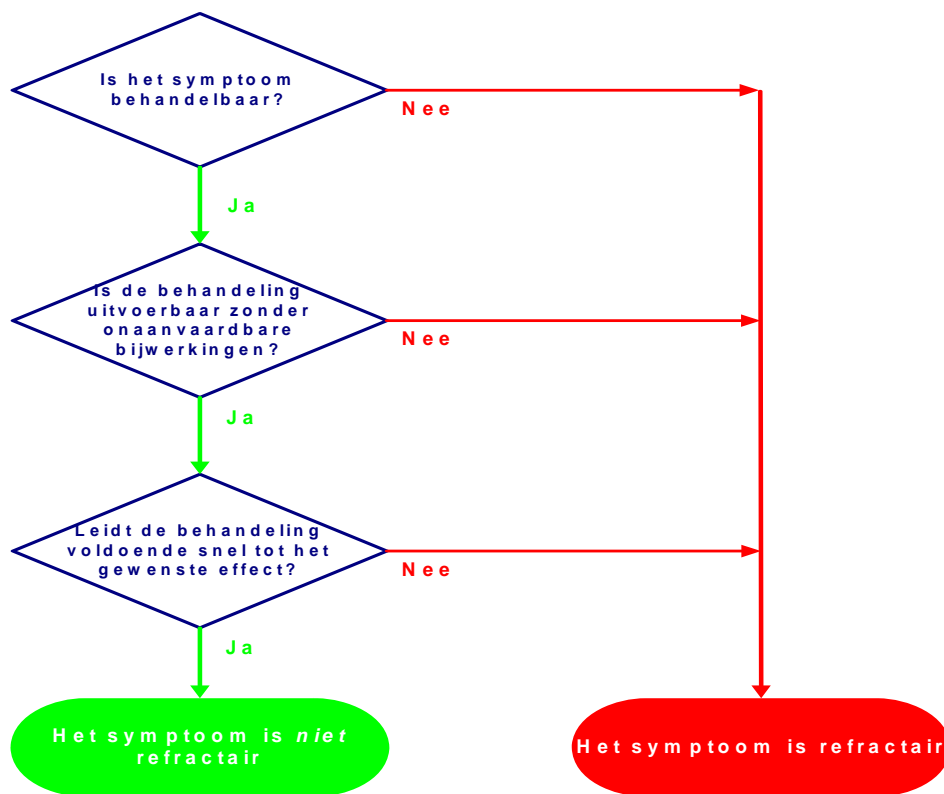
Is het symptoom behandelbaar?

Nee

Ja

Is de behandeling uitvoerbaar zonder onaanvaardbare bijwerkingen?

Nee

Ja

Leidt de behandeling voldoende snel tot het gewenste effect?

Nee

Ja

Het symptoom is *niet* refractair

Het symptoom is refractair